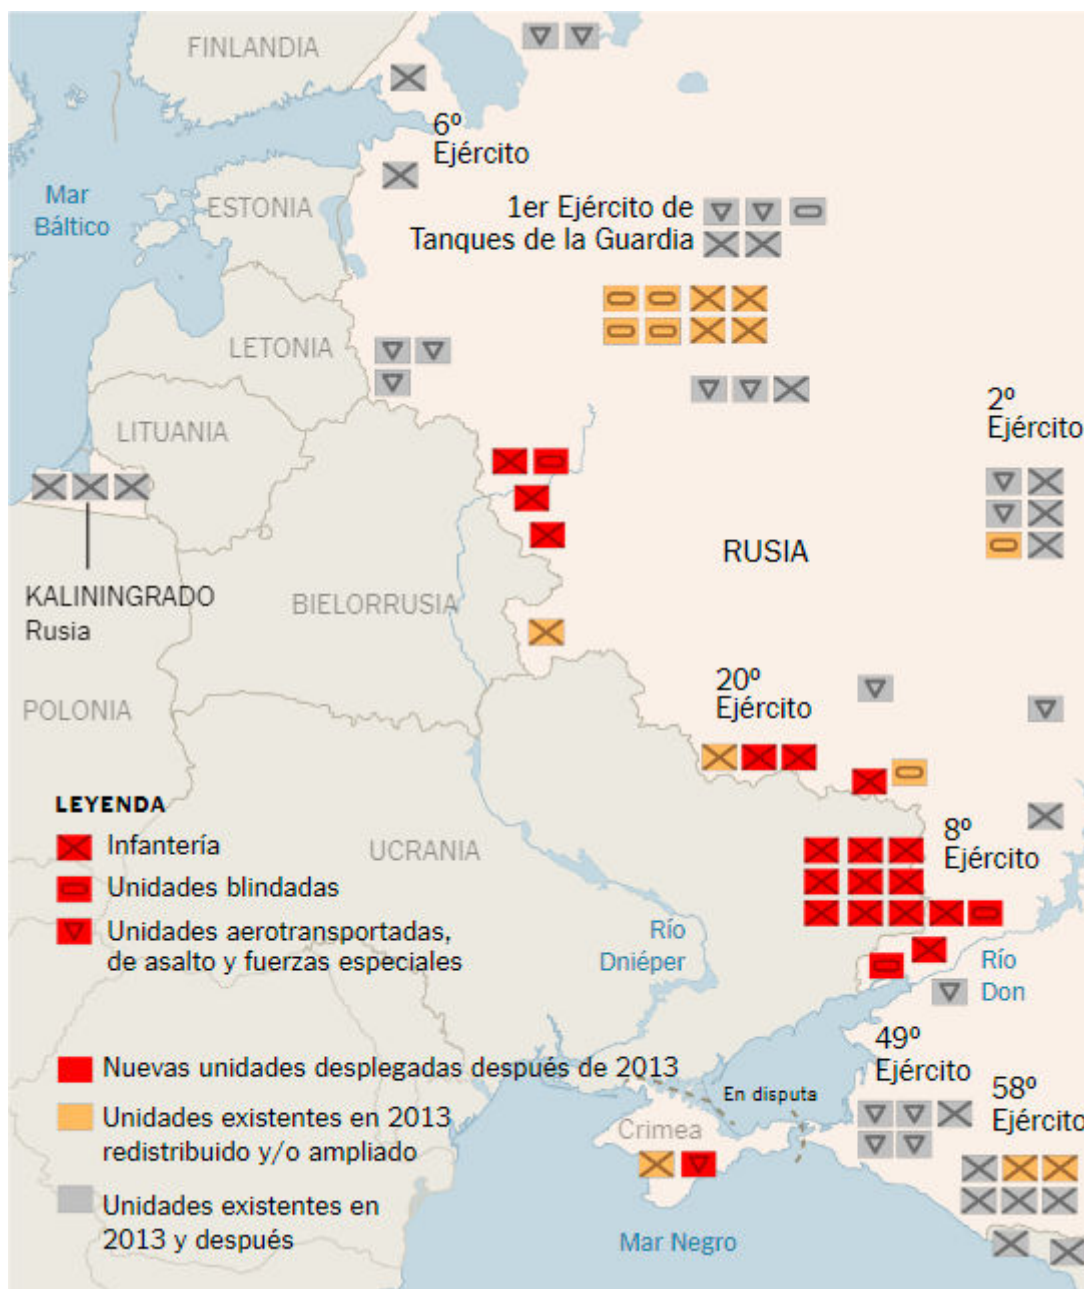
FINLANDIA

6º Ejército

Mar Báltico

ESTONIA

1er Ejército de Tanques de la Guardia

LETONIA

LITUANIA

2º Ejército

KALININGRADO Rusia

RUSIA

BIELORRUSIA

POLONIA

20º Ejército

LEYENDA
Infantería
Unidades blindadas
Unidades aerotransportadas, de asalto y fuerzas especiales

UCRANIA

8º Ejército

Río Dniéper

Río Don

Nuevas unidades desplegadas después de 2013
Unidades existentes en 2013 redistribuido y/o ampliado
Unidades existentes en 2013 y después

En disputa

49º Ejército

58º Ejército

Crimea

Mar Negro